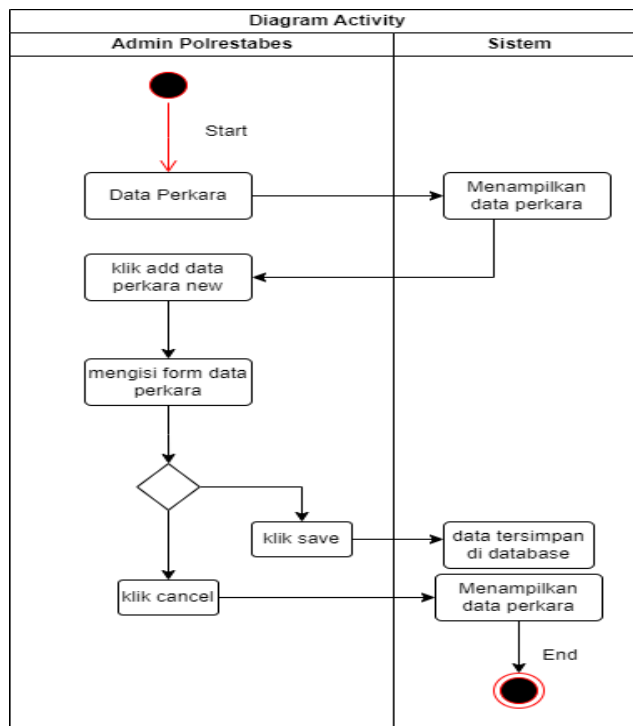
Diagram Activity

Admin Polrestabes

Sistem

Start

Data Perkara

Menampilkan data perkara

klik add data perkara new

mengisi form data perkara

klik save

data tersimpan di database

klik cancel

Menampilkan data perkara

End